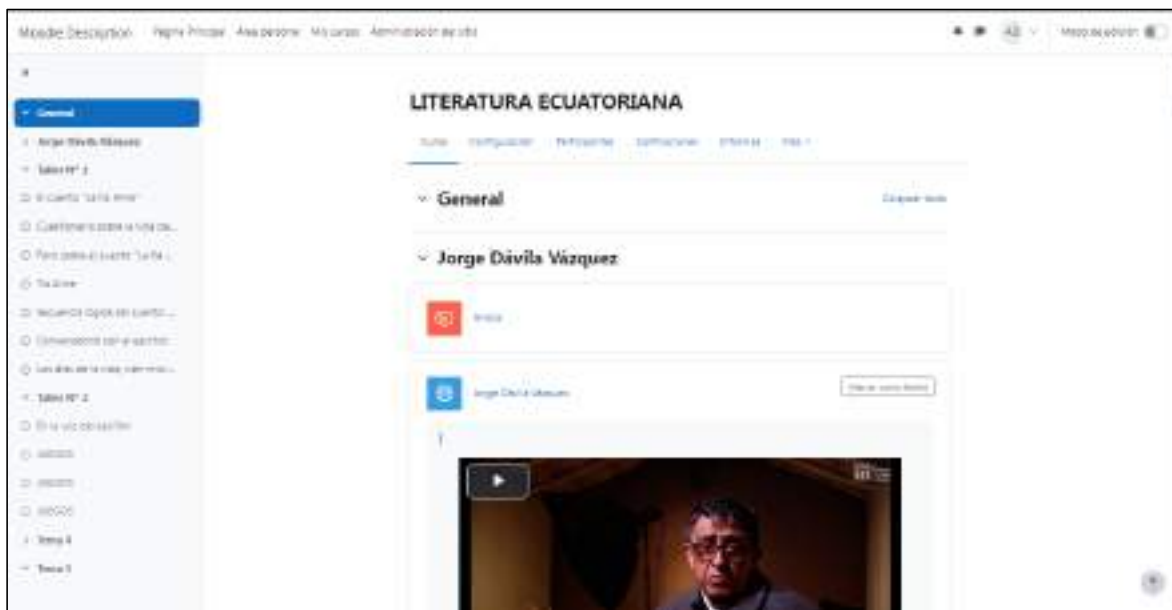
Moodle Description Página Principal Área personal Mis cursos Administración del sitio

AD Modo de edición

General
Jorge Dávila Vázquez
Taller N° 1
El cuento "La fe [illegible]"
Cuestionario sobre la vida de...
Foro sobre el cuento "La fe...
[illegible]
Secuencia lógica del cuento...
Conversatorio con el escritor...
Los días de la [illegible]...
Taller N° 2
En la voz del escritor
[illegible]
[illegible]
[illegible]
Tema 4
Tema 5

LITERATURA ECUATORIANA

Curso Configuración Participantes Calificaciones Informes Más

General

Colapsar todo

Jorge Dávila Vázquez

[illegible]

Jorge Dávila Vázquez

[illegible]